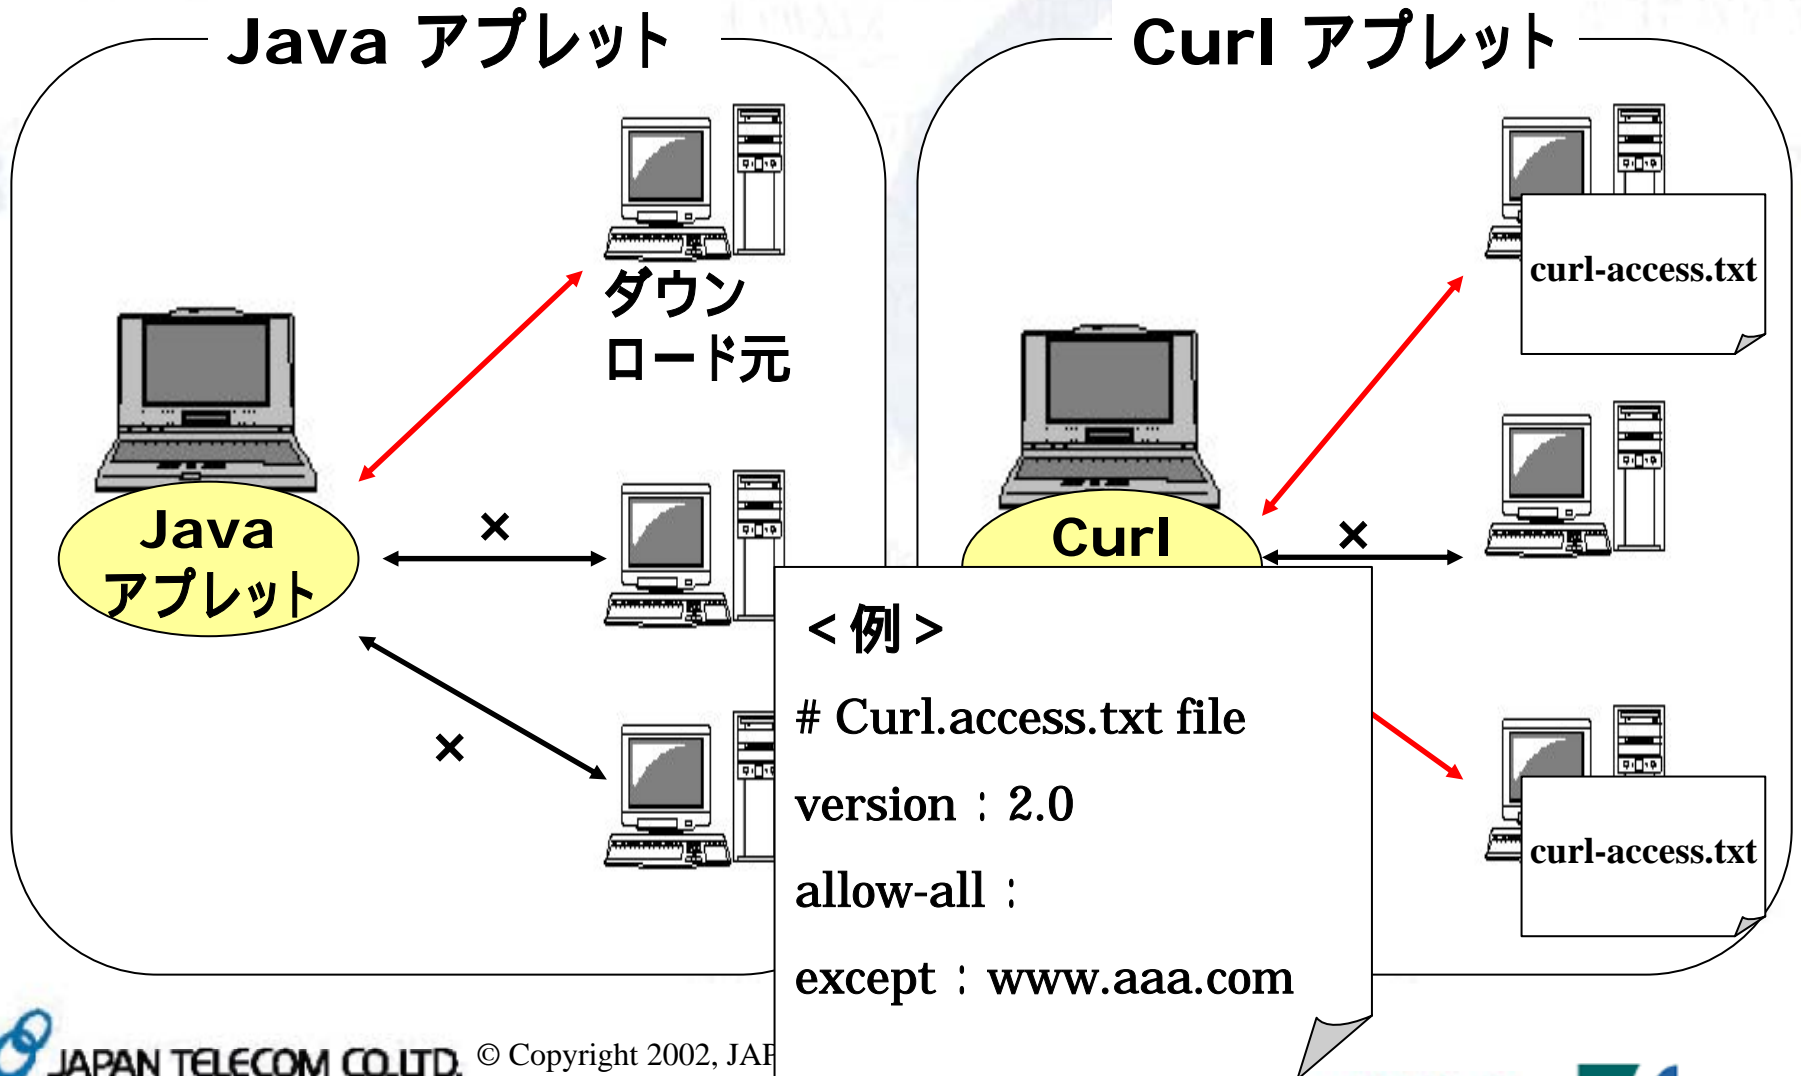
Java アプレット

ダウンロード元

Java アプレット

×

×

Curl アプレット

curl-access.txt

Curl

×

curl-access.txt

＜例＞

# Curl.access.txt file

version：2.0

allow-all：

except：www.aaa.com

JAPAN TELECOM CO.,LTD. © Copyright 2002, JAP